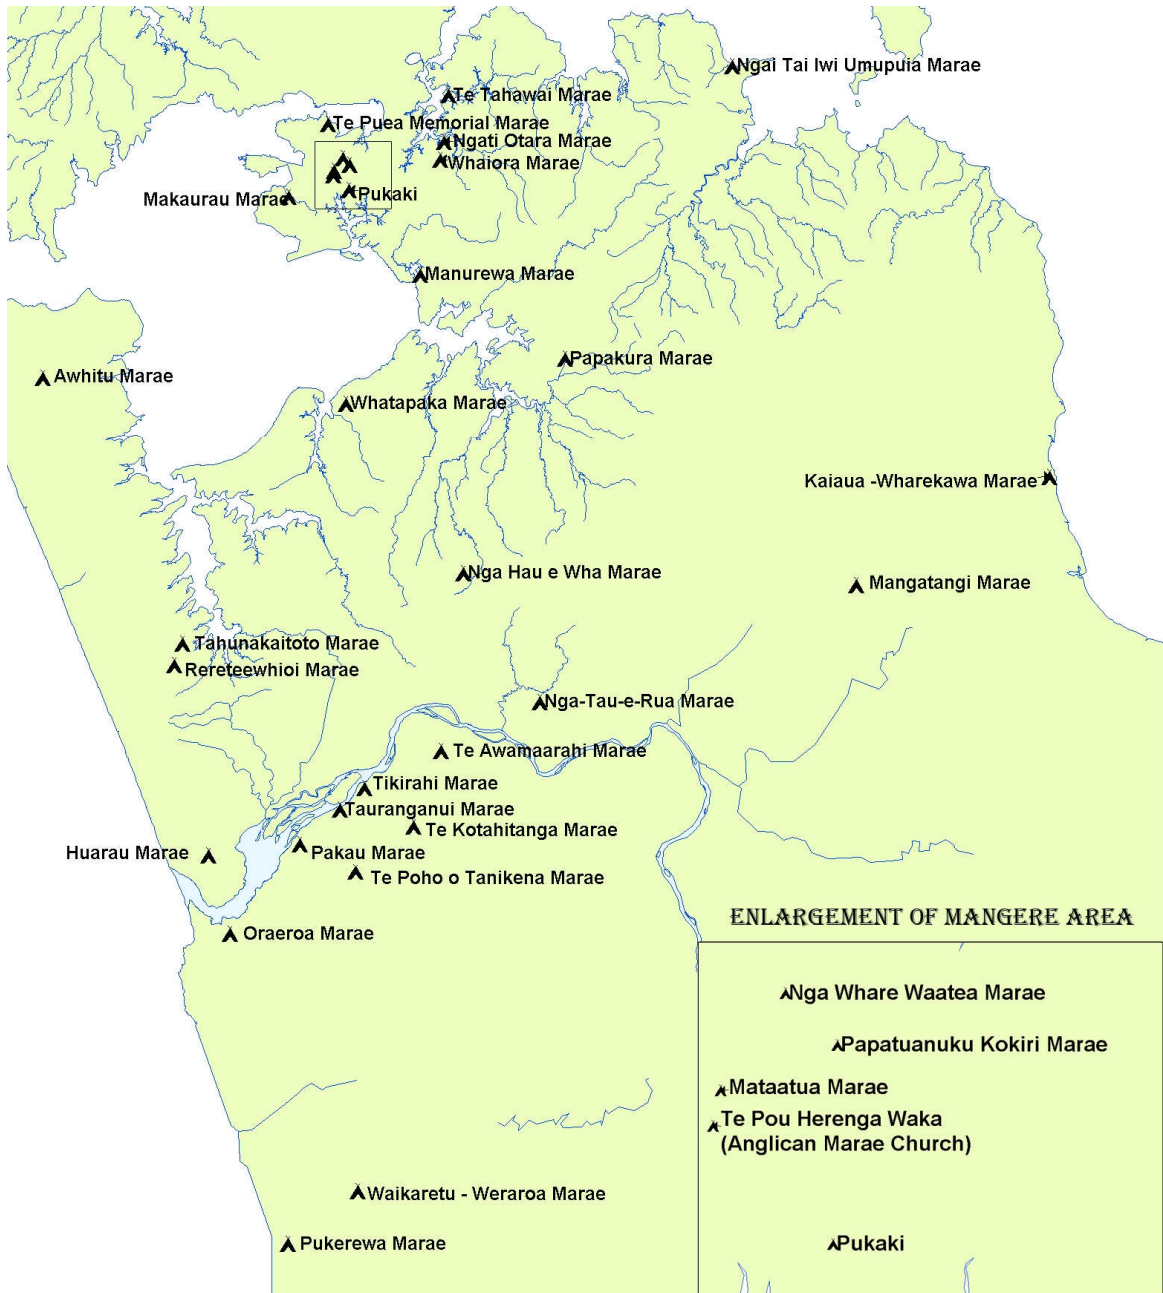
Ngai Tai Iwi Umupuia Marae

Te Tahawai Marae

Te Puea Memorial Marae

Ngati Otara Marae

Whaiora Marae

Makaurau Marae

Pukaki

Manurewa Marae

Papakura Marae

Awhitu Marae

Whatapaka Marae

Kaiaua -Wharekawa Marae

Nga Hau e Wha Marae

Mangatangi Marae

Tahunakaitoto Marae

Rereteewhioi Marae

Nga-Tau-e-Rua Marae

Te Awamaarahi Marae

Tikirahi Marae

Tauranganui Marae

Te Kotahitanga Marae

Huarau Marae

Pakau Marae

Te Poho o Tanikena Marae

ENLARGEMENT OF MANGERE AREA

Oraeroa Marae

Nga Whare Waatea Marae

Papatuanuku Kokiri Marae

Mataatua Marae

Te Pou Herenga Waka (Anglican Marae Church)

Waikaretu - Weraroa Marae

Pukerewa Marae

Pukaki